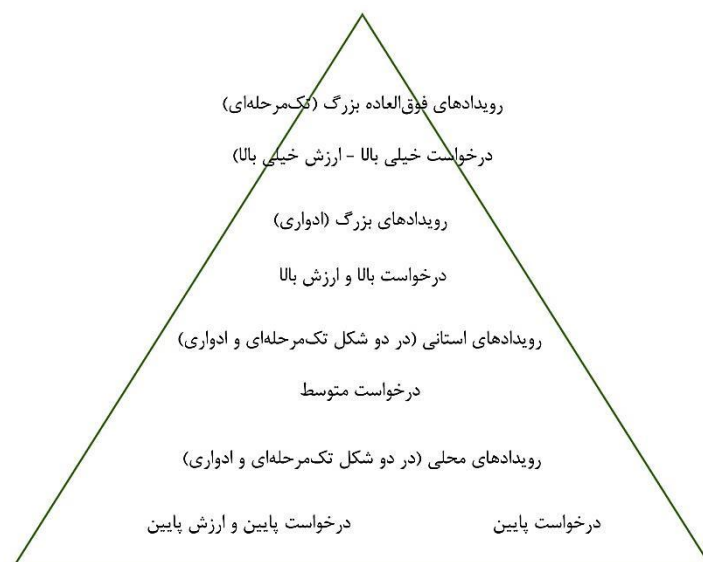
رویدادهای فوق‌العاده بزرگ (تک‌مرحله‌ای)

درخواست خیلی بالا - ارزش خیلی بالا)

رویدادهای بزرگ (ادواری)

درخواست بالا و ارزش بالا

رویدادهای استانی (در دو شکل تک‌مرحله‌ای و ادواری)

درخواست متوسط

رویدادهای محلی (در دو شکل تک‌مرحله‌ای و ادواری)

درخواست پایین

درخواست پایین و ارزش پایین